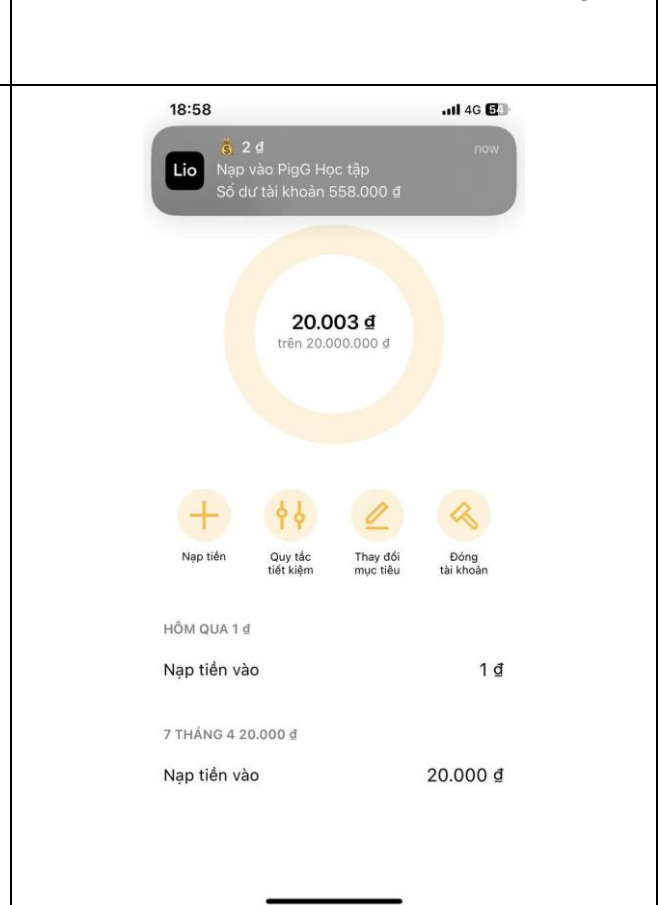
18:58

4G 54

Lio

2 đ

Nạp vào PigG Học tập

Số dư tài khoản 558.000 đ

now

20.003 đ

trên 20.000.000 đ

Nạp tiền

Quy tắc tiết kiệm

Thay đổi mục tiêu

Đóng tài khoản

HÔM QUA 1 đ

Nạp tiền vào

1 đ

7 THÁNG 4 20.000 đ

Nạp tiền vào

20.000 đ